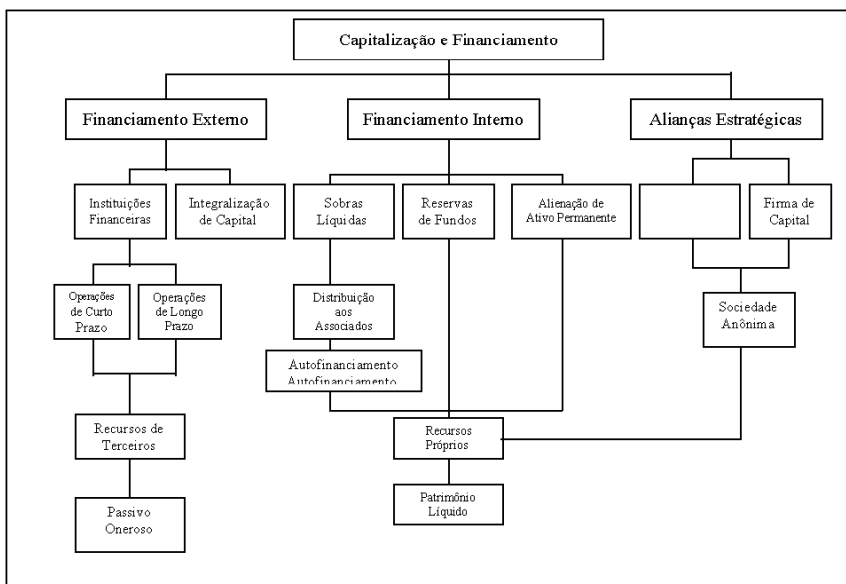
Capitalização e Financiamento

Financiamento Externo

Financiamento Interno

Alianças Estratégicas

Instituições Financeiras

Integralização de Capital

Sobras Líquidas

Reservas de Fundos

Alienação de Ativo Permanente

Firma de Capital

Operações de Curto Prazo

Operações de Longo Prazo

Distribuição aos Associados

Sociedade Anônima

Autofinanciamento Autofinanciamento

Recursos de Terceiros

Recursos Próprios

Passivo Oneroso

Patrimônio Líquido